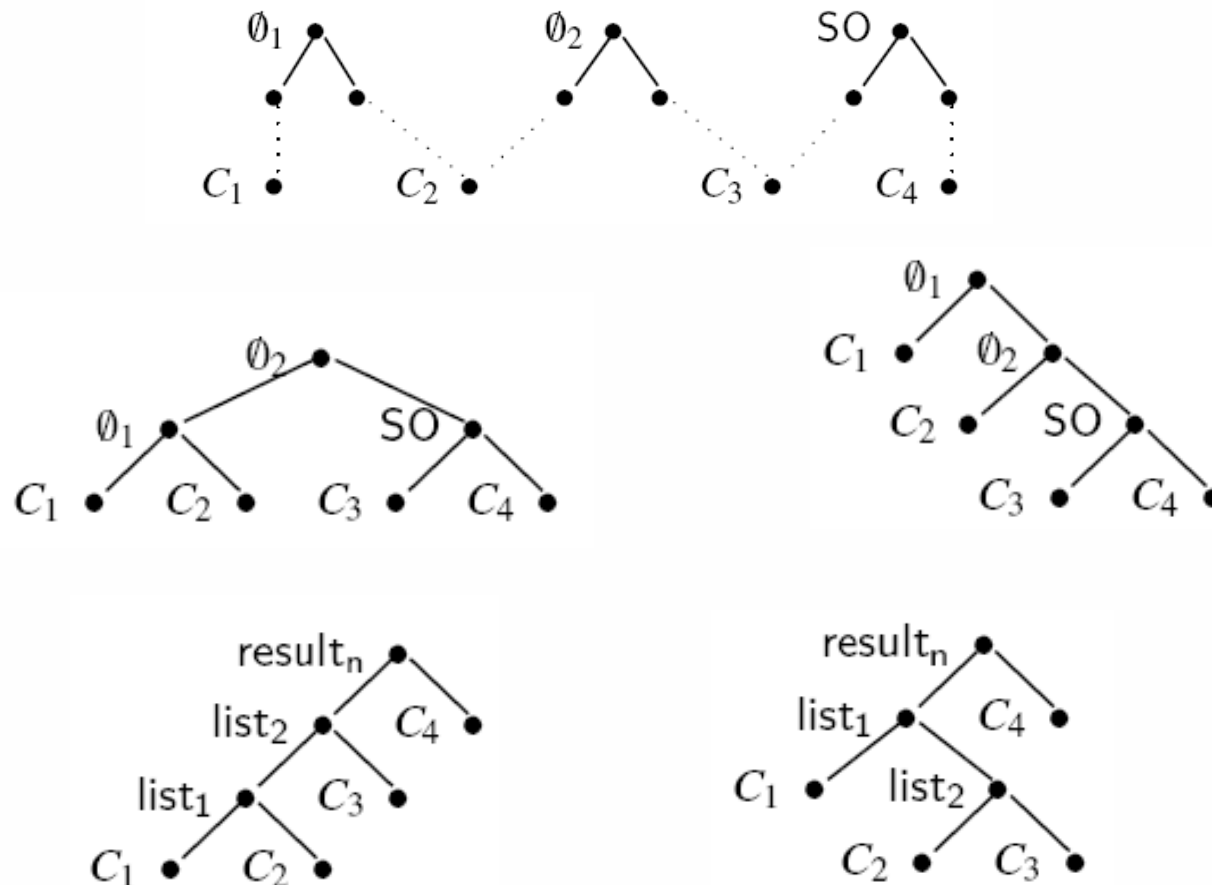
$\emptyset_1$ $\emptyset_2$ SO

$C_1$ $C_2$ $C_3$ $C_4$

$\emptyset_2$

$\emptyset_1$ SO

$C_1$ $C_2$ $C_3$ $C_4$

$\emptyset_1$

$C_1$ $\emptyset_2$

$C_2$ SO

$C_3$ $C_4$

$\text{result}_n$

$\text{list}_2$ $C_4$

$\text{list}_1$ $C_3$

$C_1$ $C_2$

$\text{result}_n$

$\text{list}_1$ $C_4$

$C_1$ $\text{list}_2$

$C_2$ $C_3$